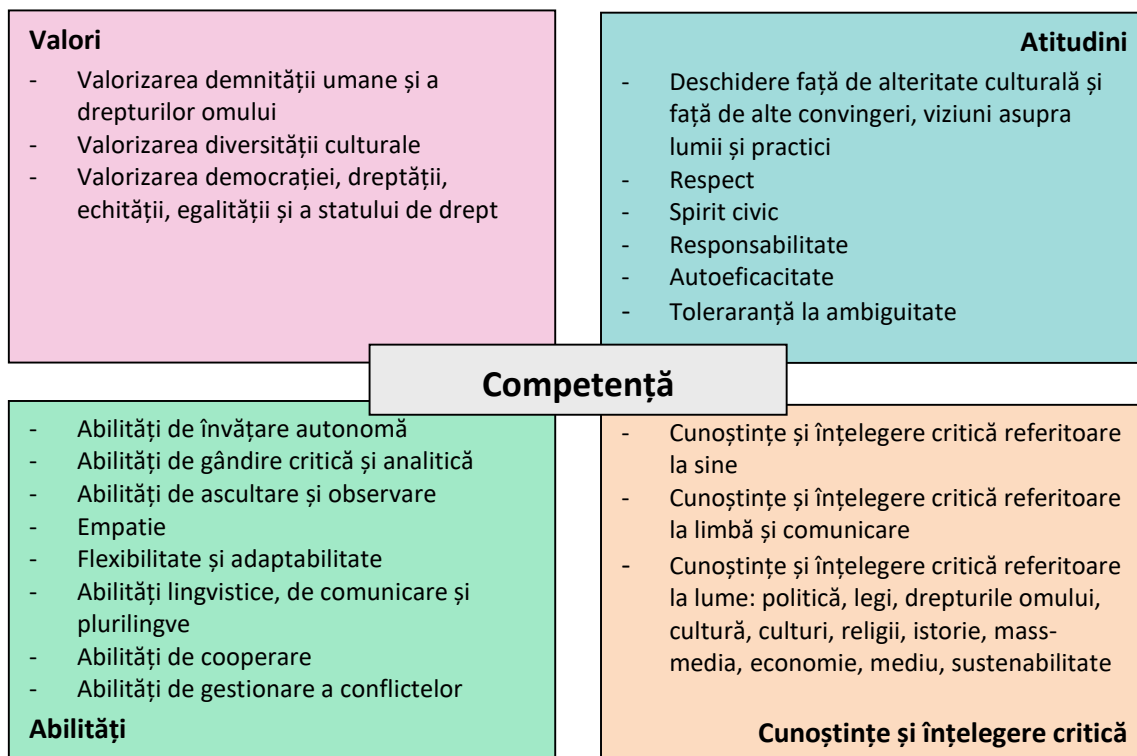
Valori
- Valorizarea demnității umane și a drepturilor omului
- Valorizarea diversității culturale
- Valorizarea democrației, dreptății, echității, egalității și a statului de drept

Atitudini
- Deschidere față de alteritate culturală și față de alte convingeri, viziuni asupra lumii și practici
- Respect
- Spirit civic
- Responsabilitate
- Autoeficacitate
- Tolerarantă la ambiguitate

Competență

- Abilități de învățare autonomă
- Abilități de gândire critică și analitică
- Abilități de ascultare și observare
- Empatie
- Flexibilitate și adaptabilitate
- Abilități lingvistice, de comunicare și plurilingve
- Abilități de cooperare
- Abilități de gestionare a conflictelor

Abilități

- Cunoștințe și înțelegere critică referitoare la sine
- Cunoștințe și înțelegere critică referitoare la limbă și comunicare
- Cunoștințe și înțelegere critică referitoare la lume: politică, legi, drepturile omului, cultură, culturi, religii, istorie, mass-media, economie, mediu, sustenabilitate

Cunoștințe și înțelegere critică